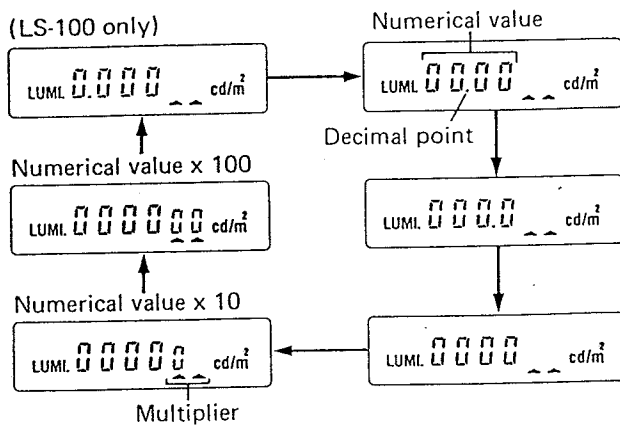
(LS-100 only)

LUML 0.000 cd/m²

Numerical value

LUML 00.00 cd/m²

Decimal point

Numerical value x 100

LUML 000000 cd/m²

LUML 000.0 cd/m²

Numerical value x 10

LUML 00000 cd/m²

Multiplier

LUML 0000 cd/m²